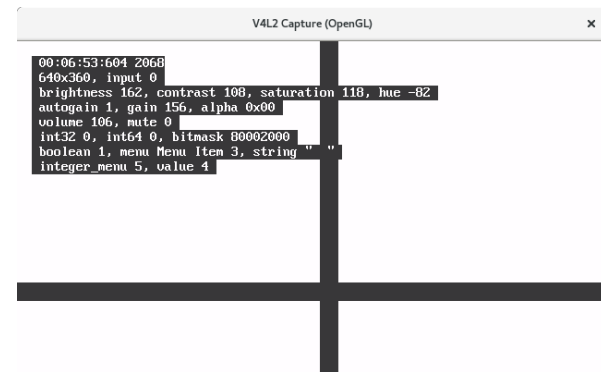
V4L2 Capture (OpenGL)

×

00:06:53:604 2068
640x360, input 0
brightness 162, contrast 108, saturation 118, hue -82
autogain 1, gain 156, alpha 0x00
volume 106, mute 0
int32 0, int64 0, bitmask 80002000
boolean 1, menu Menu Item 3, string " "
integer_menu 5, value 4